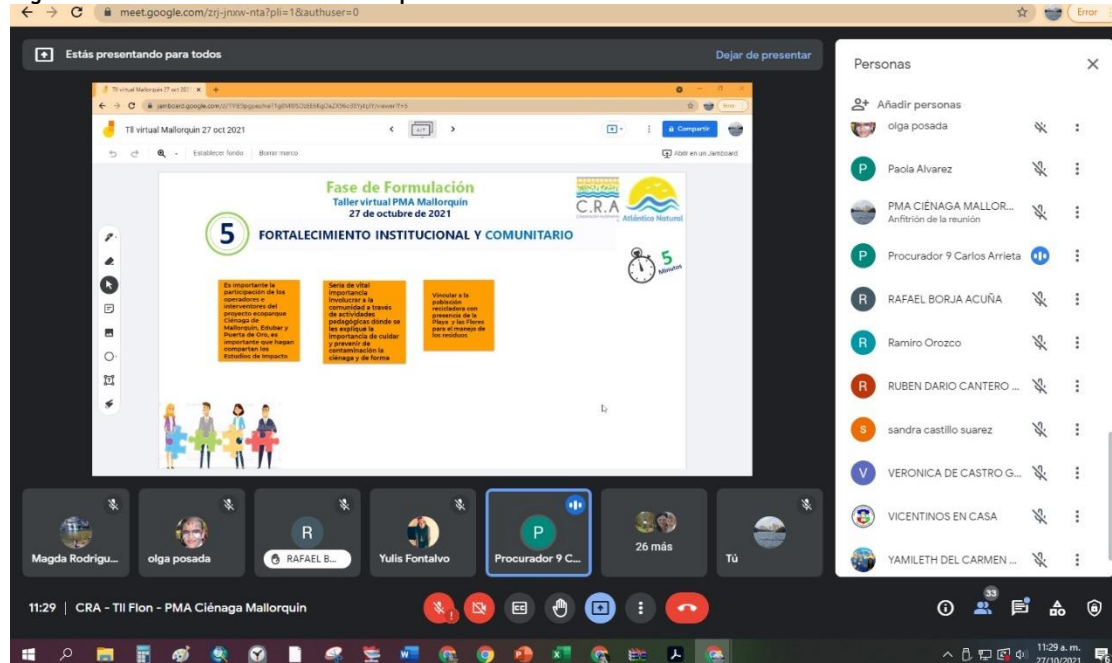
meet.google.com/zrj-jnxw-nta?pli=1&authuser=0

Error

Estás presentando para todos

Dejar de presentar

Tll virtual Mallorquín 27 oct 2021

jamboard.google.com/d/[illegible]

Tll virtual Mallorquín 27 oct 2021

Compartir

Establecer fondo

Borrar marco

Abrir en un Jamboard

Fase de Formulación

Taller virtual PMA Mallorquín

27 de octubre de 2021

C.R.A

Atlántico Natural

5

FORTALECIMIENTO INSTITUCIONAL Y COMUNITARIO

5 Minutos

Es importante la participación de los operadores e interventores del proyecto ecoparque Ciénaga de Mallorquín, Edubar y Puerta de Oro, es importante que hagan compartan los Estudios de Impacto

Sería de vital importancia involucrar a la comunidad a través de actividades pedagógicas dónde se les explique la importancia de cuidar y prevenir de contaminación la ciénaga y de forma

Vincular a la población recicladora con presencia de la Playa y las Flores para el manejo de los residuos

Personas

Añadir personas

olga posada

Paola Alvarez

PMA CIÉNAGA MALLOR...

Anfitrión de la reunión

Procurador 9 Carlos Arrieta

RAFAEL BORJA ACUÑA

Ramiro Orozco

RUBEN DARIO CANTERO ...

sandra castillo suarez

VERONICA DE CASTRO G...

VICENTINOS EN CASA

YAMILETH DEL CARMEN ...

Magda Rodrigu...

olga posada

RAFAEL B...

Yulis Fontalvo

Procurador 9 C...

26 más

Tú

11:29 | CRA - Tll Flon - PMA Ciénaga Mallorquín

33

11:29 a. m.

27/10/2021